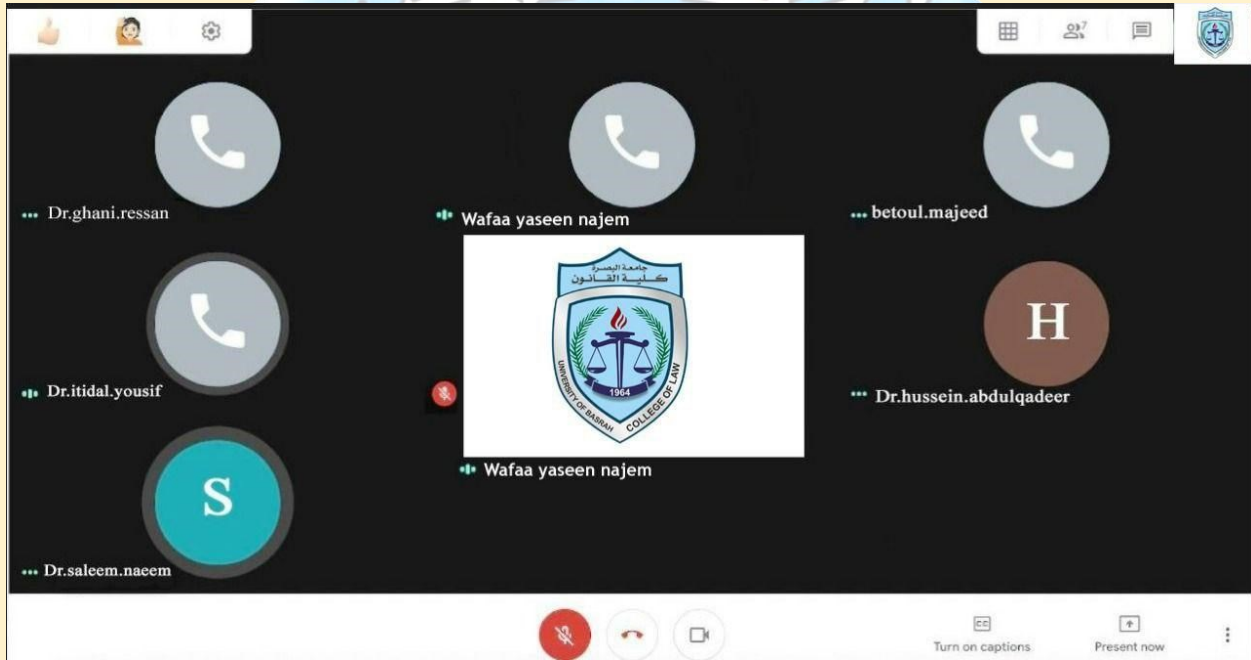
7

Dr.ghani.ressan

Wafaa yaseen najem

betoul.majeed

جامعة البصرة
كلية القانون

UNIVERSITY OF BASRAH COLLEGE OF LAW

1964

Dr.itidal.yousif

H

Dr.hussein.abdulqadeer

S

Wafaa yaseen najem

Dr.saleem.naeem

Turn on captions

Present now